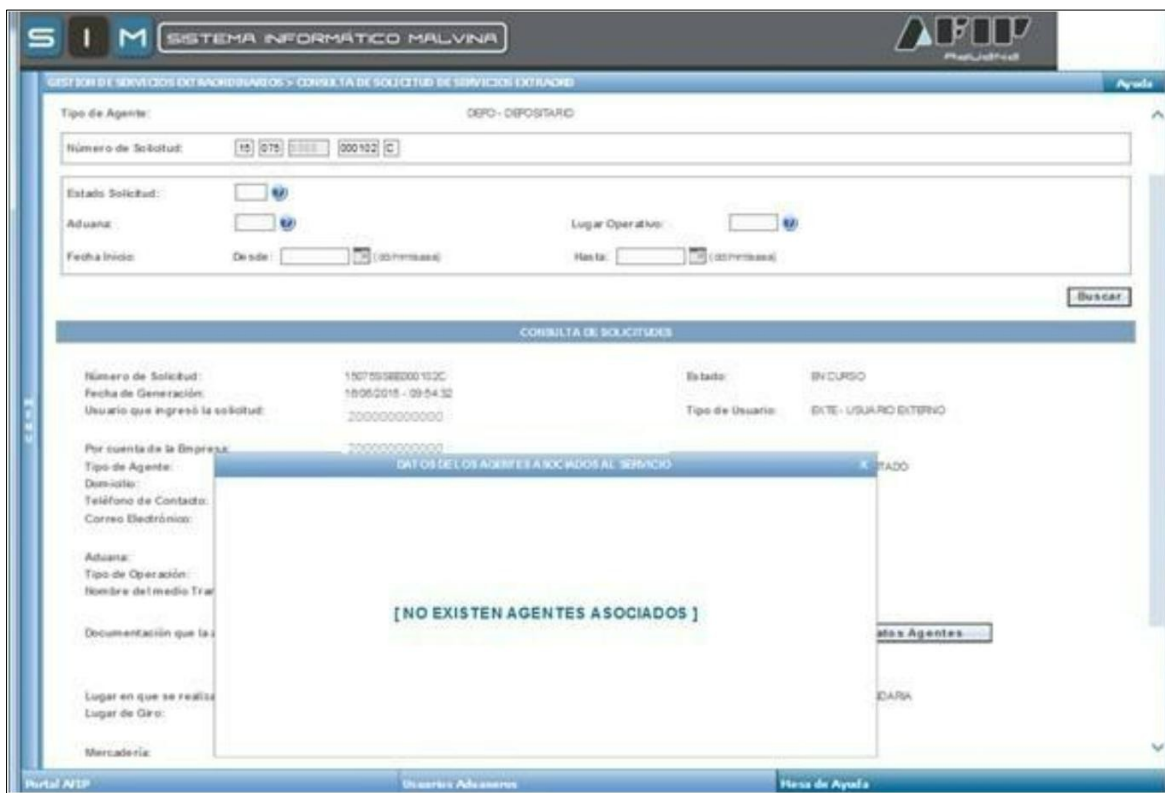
S I M SISTEMA INFORMÁTICO MALVINA

AFIP

GESTION DE SERVICIOS EXTRAORDINARIOS > CONSULTA DE SOLICITUD DE SERVICIOS EXTRAORD

Ayuda

Tipo de Agente: DEPO - DEPOSITARIO

Número de Solicitud: 15 075 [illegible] 000102 C

Estado Solicitud:

Aduana:

Lugar Operativo:

Fecha Inicio: Desde: (dd/mm/aaaa) Hasta: (dd/mm/aaaa)

Buscar

CONSULTA DE SOLICITUDES

Número de Solicitud: 15075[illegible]000102C

Fecha de Generación: 18/06/2015 - 09:54:32

Usuario que ingresó la solicitud: 20000000000

Estado: EN CURSO

Tipo de Usuario: EXTE - USUARIO EXTERNO

Por cuenta de la Empresa: 20000000000

Tipo de Agente:

Domicilio:

Teléfono de Contacto:

Correo Electrónico:

Aduana:

Tipo de Operación:

Nombre del medio Tra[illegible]

Documentación que la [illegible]

Lugar en que se realiz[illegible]

Lugar de Giro:

Mercadería:

DATOS DE LOS AGENTES ASOCIADOS AL SERVICIO

X

[ NO EXISTEN AGENTES ASOCIADOS ]

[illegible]TADO

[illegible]atos Agentes

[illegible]DARIA

Portal AFIP

Usuarios Aduaneros

Mesa de Ayuda